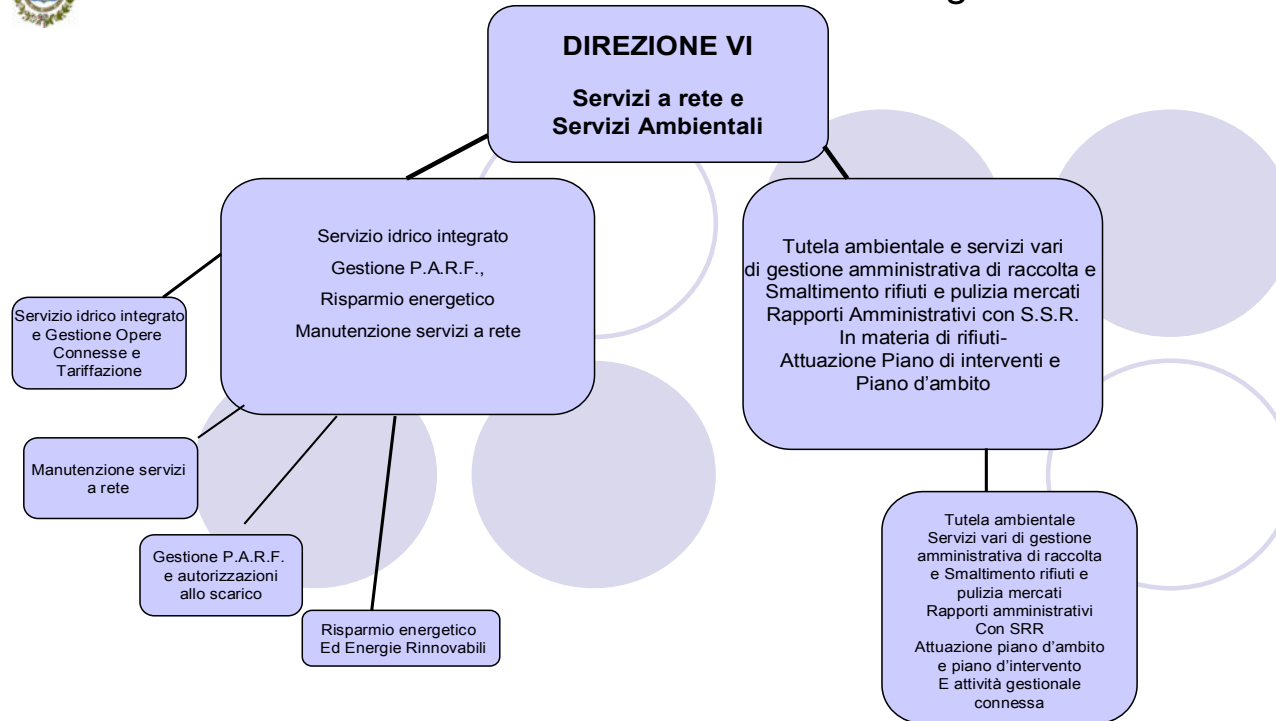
DIREZIONE VI

Servizi a rete e Servizi Ambientali

Servizio idrico integrato
Gestione P.A.R.F.,
Risparmio energetico
Manutenzione servizi a rete

Servizio idrico integrato e Gestione Opere Connesse e Tariffazione

Manutenzione servizi a rete

Gestione P.A.R.F. e autorizzazioni allo scarico

Risparmio energetico Ed Energie Rinnovabili

Tutela ambientale e servizi vari di gestione amministrativa di raccolta e Smaltimento rifiuti e pulizia mercati Rapporti Amministrativi con S.S.R. In materia di rifiuti- Attuazione Piano di interventi e Piano d'ambito

Tutela ambientale Servizi vari di gestione amministrativa di raccolta e Smaltimento rifiuti e pulizia mercati Rapporti amministrativi Con SRR Attuazione piano d'ambito e piano d'intervento E attività gestionale connessa